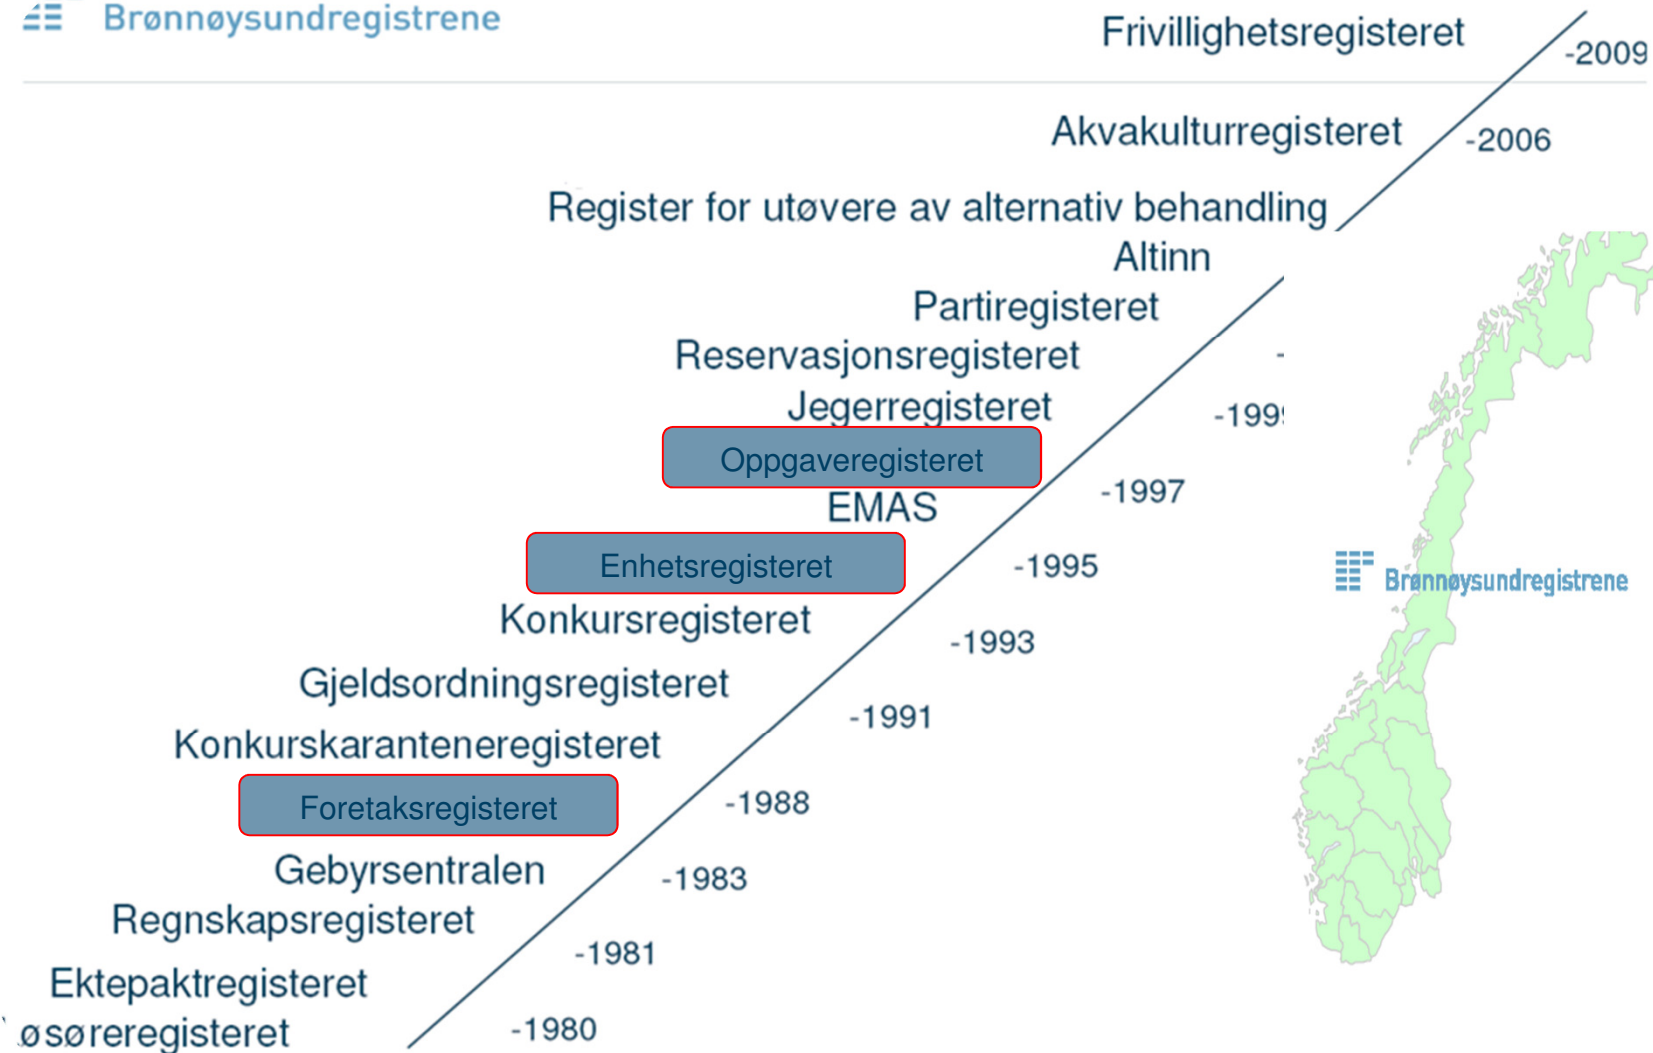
Brønnøysundregistrene

Frivillighetsregisteret -2009

Akvakulturregisteret -2006

Register for utøvere av alternativ behandling

Altinn

Partiregisteret

Reservasjonsregisteret

Jegerregisteret -199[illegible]

Oppgaveregisteret -1997

EMAS

Enhetsregisteret -1995

Konkursregisteret -1993

Gjeldsordningsregisteret -1991

Konkurskaranteneregisteret

Foretaksregisteret -1988

Gebyrsentralen -1983

Regnskapsregisteret -1981

Ektepaktregisteret

øsøreregisteret -1980

Brønnøysundregistrene